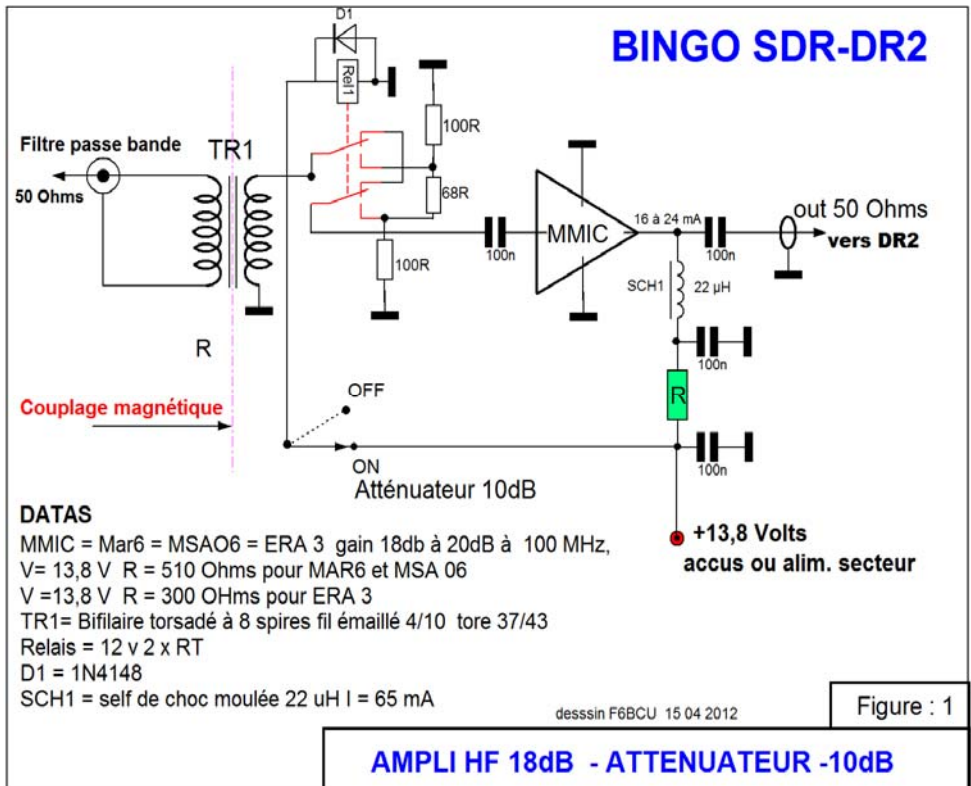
BINGO SDR-DR2

D1

Rel1

100R

68R

100R

Filtre passe bande

TR1

50 Ohms

R

Couplage magnétique

100n

MMIC

16 à 24 mA

100n

out 50 Ohms

vers DR2

SCH1

22 µH

100n

R

100n

OFF

ON

Atténuateur 10dB

+13,8 Volts

accus ou alim. secteur

DATAS

MMIC = Mar6 = MSAO6 = ERA 3 gain 18db à 20dB à 100 MHz,
V= 13,8 V R = 510 Ohms pour MAR6 et MSA 06
V =13,8 V R = 300 OHms pour ERA 3
TR1= Bifilaire torsadé à 8 spires fil émaillé 4/10 tore 37/43
Relais = 12 v 2 x RT
D1 = 1N4148
SCH1 = self de choc moulée 22 uH I = 65 mA

desssin F6BCU 15 04 2012

Figure : 1

AMPLI HF 18dB - ATTENUATEUR -10dB